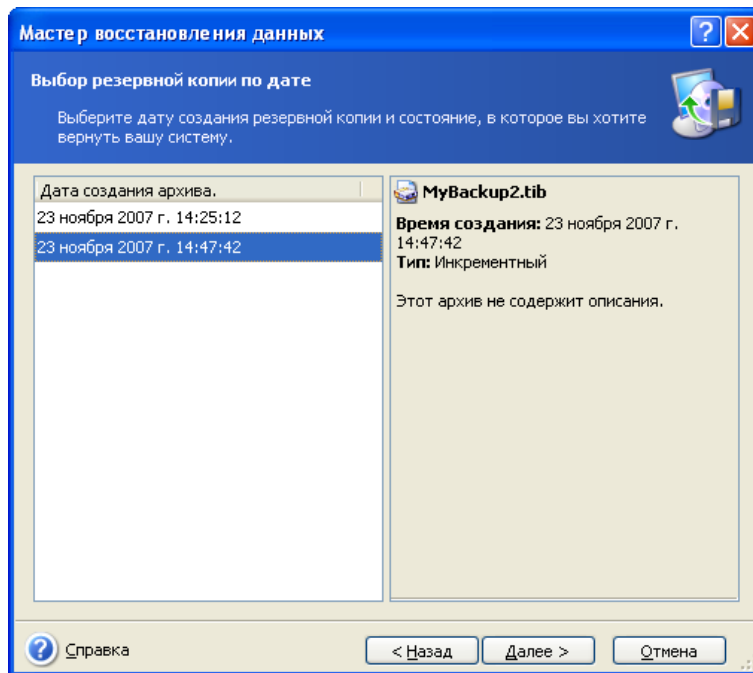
Мастер восстановления данных

Выбор резервной копии по дате

Выберите дату создания резервной копии и состояние, в которое вы хотите вернуть вашу систему.

Дата создания архива.
23 ноября 2007 г. 14:25:12
23 ноября 2007 г. 14:47:42

MyBackup2.tib

Время создания: 23 ноября 2007 г. 14:47:42
Тип: Инкрементный

Этот архив не содержит описания.

Справка
< Назад
Далее >
Отмена